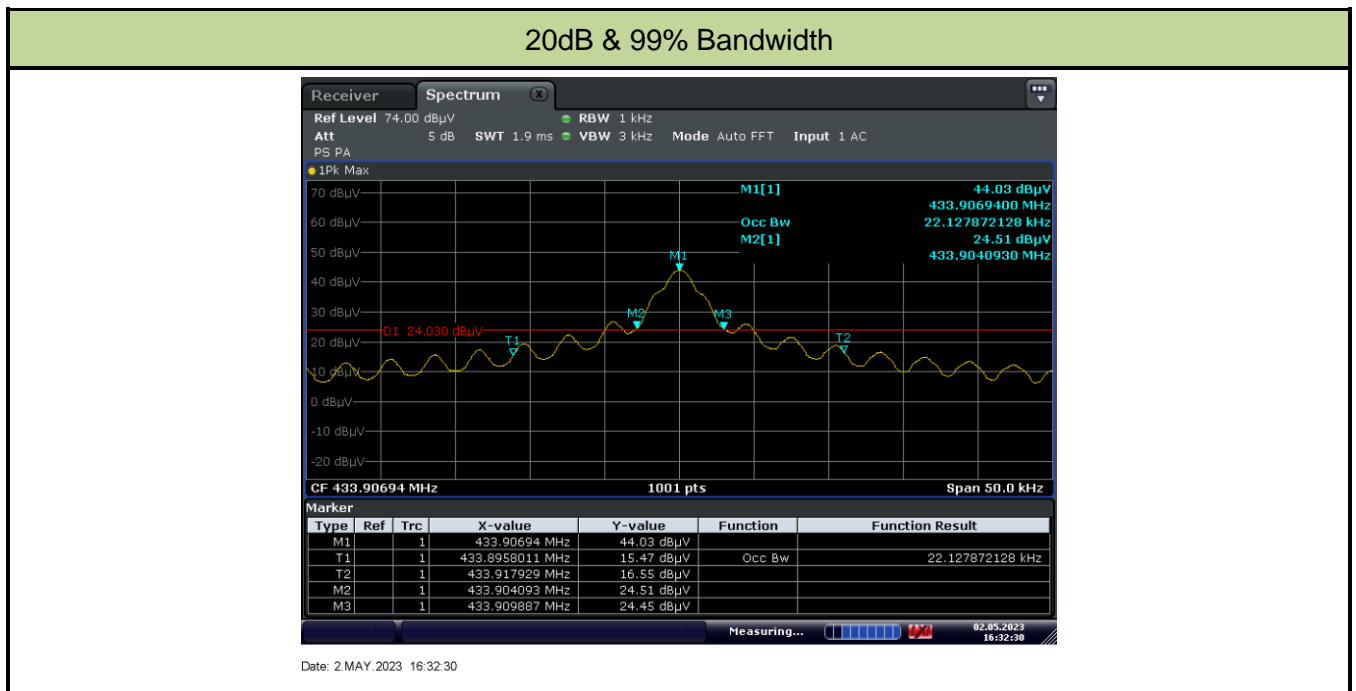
20dB & 99% Bandwidth

Receiver Spectrum

Ref Level 74.00 dBµV RBW 1 kHz
Att 5 dB SWT 1.9 ms VBW 3 kHz Mode Auto FFT Input 1 AC
PS PA

1Pk Max

M1[1] 44.03 dBµV
433.9069400 MHz
Occ Bw 22.127872128 kHz
M2[1] 24.51 dBµV
433.9040930 MHz

70 dBµV
60 dBµV
50 dBµV
40 dBµV
30 dBµV
20 dBµV
10 dBµV
0 dBµV
-10 dBµV
-20 dBµV

D1 24.030 dBµV

M1
M2
M3
T1
T2

CF 433.90694 MHz 1001 pts Span 50.0 kHz

Marker

| Type | Ref | Trc | X-value | Y-value | Function | Function Result |
|---|---|---|---|---|---|---|
| M1 | | 1 | 433.90694 MHz | 44.03 dBµV | | |
| T1 | | 1 | 433.8958011 MHz | 15.47 dBµV | Occ Bw | 22.127872128 kHz |
| T2 | | 1 | 433.917929 MHz | 16.55 dBµV | | |
| M2 | | 1 | 433.904093 MHz | 24.51 dBµV | | |
| M3 | | 1 | 433.909887 MHz | 24.45 dBµV | | |

Measuring... 02.05.2023 16:32:30

Date: 2.MAY.2023 16:32:30